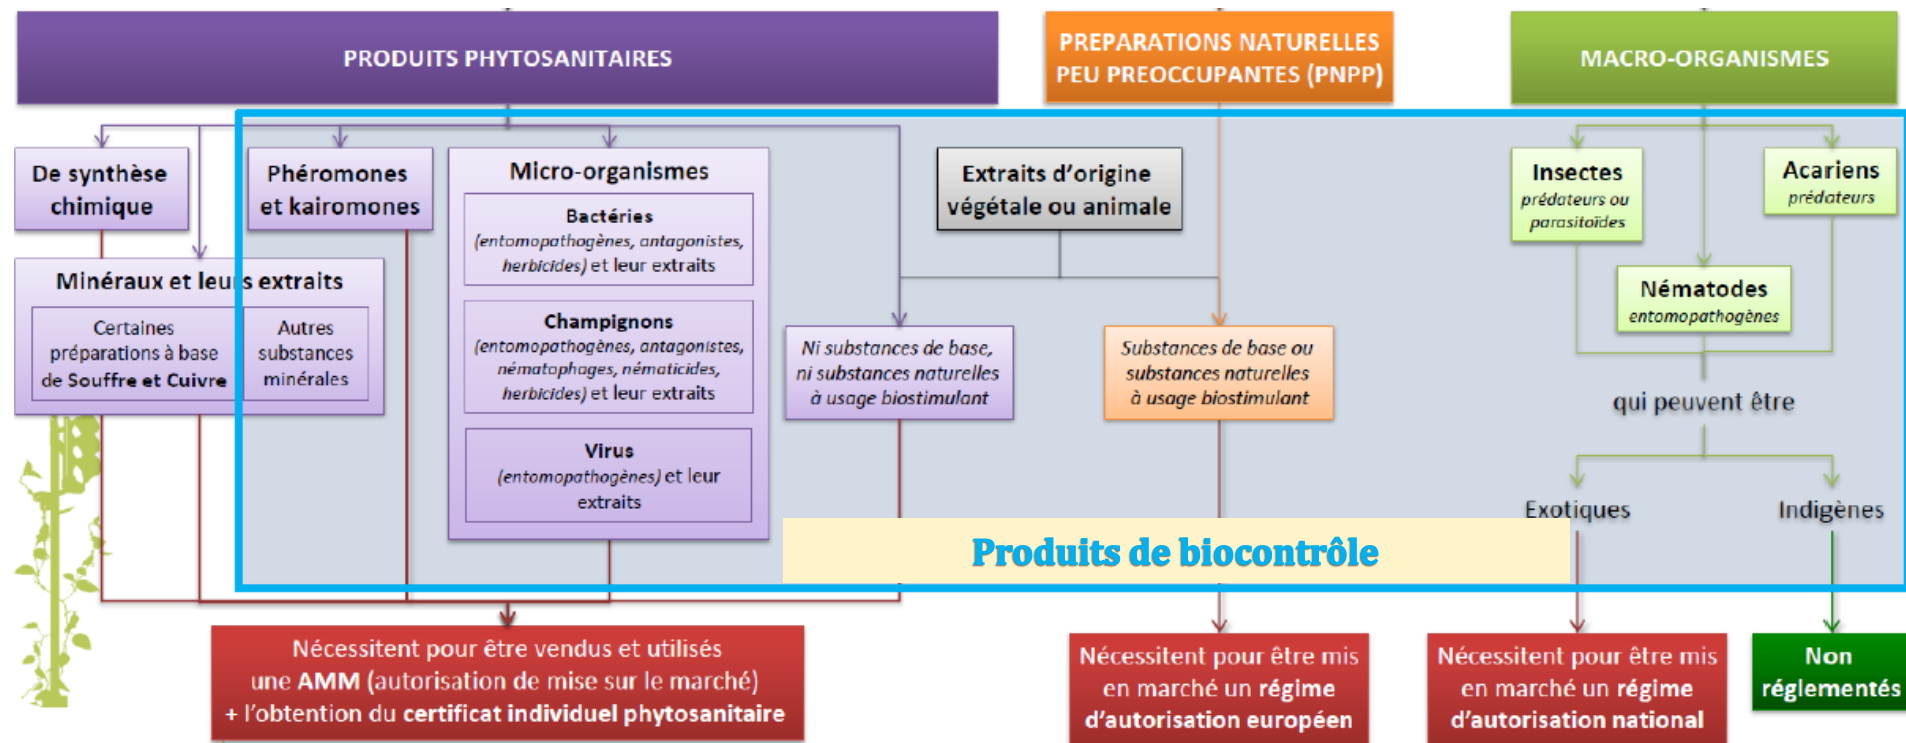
PRODUITS PHYTOSANITAIRES

PREPARATIONS NATURELLES PEU PREOCCUPANTES (PNPP)

MACRO-ORGANISMES

De synthèse chimique

Phéromones et kairomones

Micro-organismes

Bactéries (entomopathogènes, antagonistes, herbicides) et leur extraits

Champignons (entomopathogènes, antagonistes, nématophages, nématicides, herbicides) et leur extraits

Virus (entomopathogènes) et leur extraits

Extraits d'origine végétale ou animale

Insectes prédateurs ou parasitoïdes

Acariens prédateurs

Nématodes entomopathogènes

Minéraux et leurs extraits

Certaines préparations à base de Souffre et Cuivre

Autres substances minérales

Ni substances de base, ni substances naturelles à usage biostimulant

Substances de base ou substances naturelles à usage biostimulant

qui peuvent être

Exotiques

Indigènes

Produits de biocontrôle

Nécessitent pour être vendus et utilisés une AMM (autorisation de mise sur le marché) + l'obtention du certificat individuel phytosanitaire

Nécessitent pour être mis en marché un régime d'autorisation européen

Nécessitent pour être mis en marché un régime d'autorisation national

Non réglementés